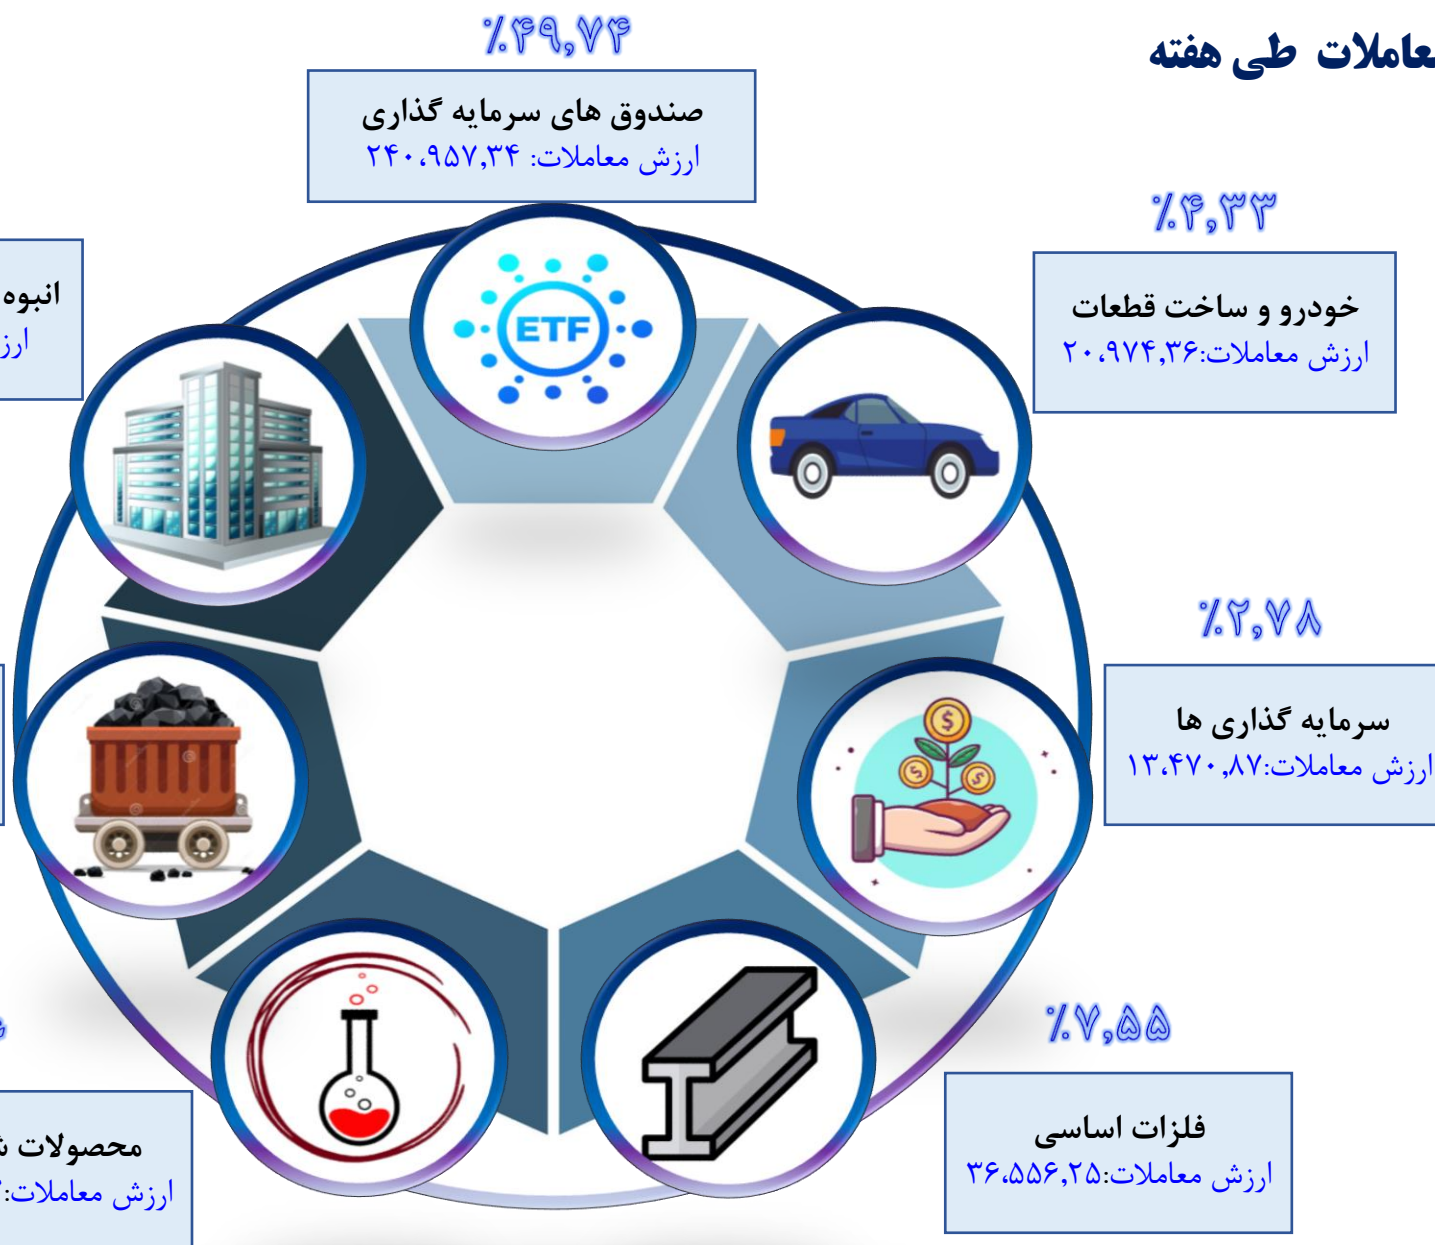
عاملات طی هفته

٪۴۹,۷۴

صندوق های سرمایه گذاری
ارزش معاملات: ۲۴۰،۹۵۷,۳۴

٪۴,۳۳

خودرو و ساخت قطعات
ارزش معاملات:۲۰،۹۷۴,۳۶

٪۲,۷۸

سرمایه گذاری ها
ارزش معاملات:۱۳،۴۷۰,۸۷

٪۷,۵۵

فلزات اساسی
ارزش معاملات:۳۶،۵۵۶,۲۵

انبوه
ارز

ETF

٪

محصولات ش
ارزش معاملات:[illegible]